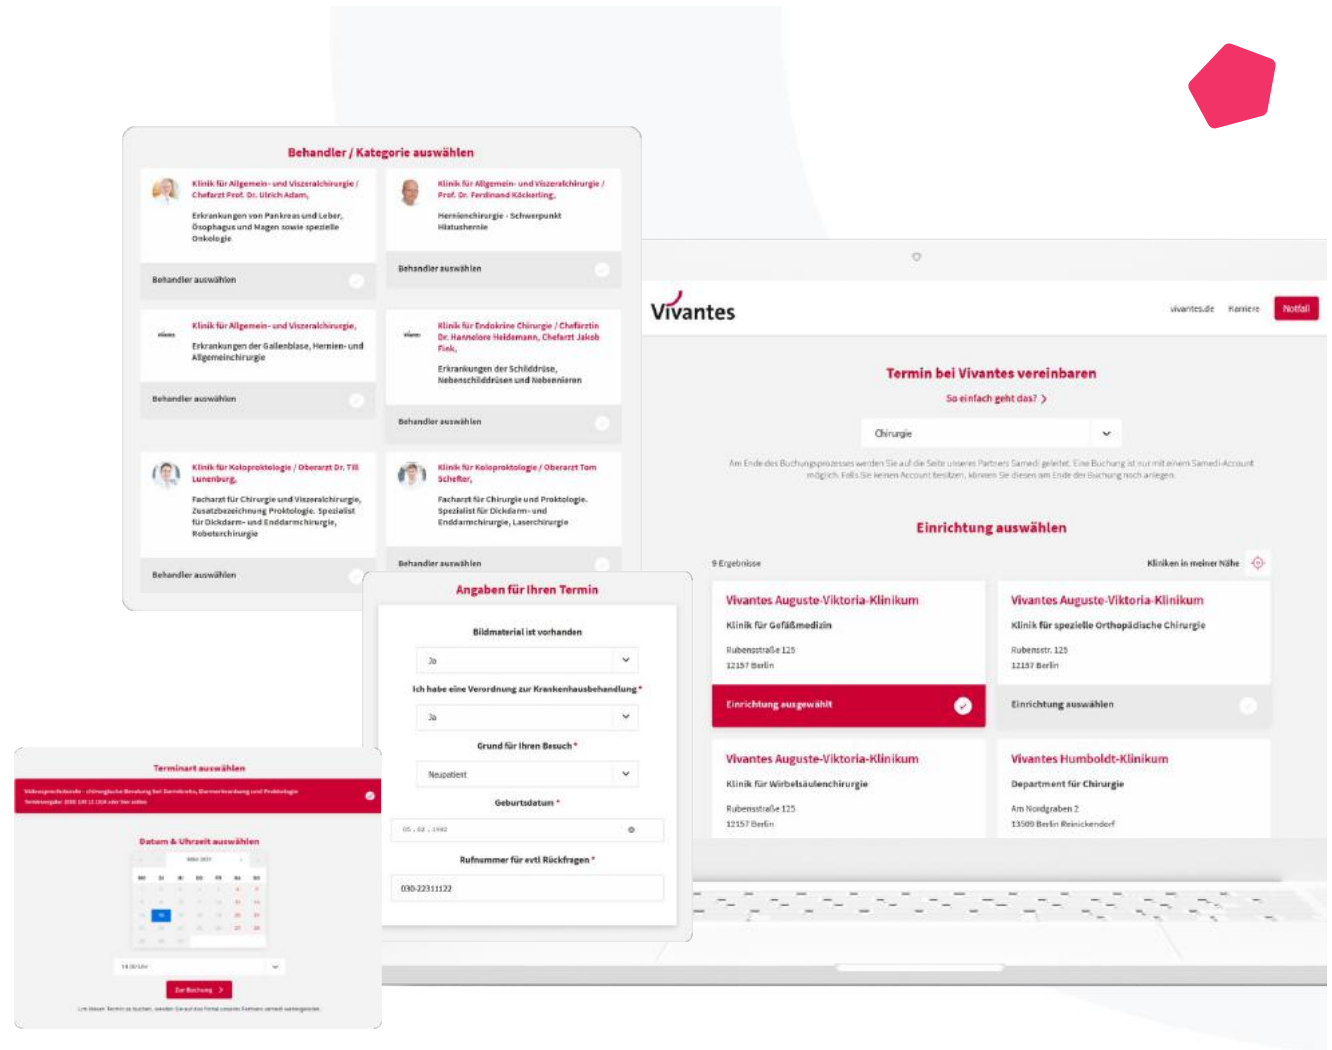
Behandler / Kategorie auswählen

Klinik für Allgemein- und Viszeralchirurgie / Chefarzt Prof. Dr. Ulrich Adam,

Erkrankungen von Pankreas und Leber, Ösophagus und Magen sowie spezielle Onkologie

Behandler auswählen

Klinik für Allgemein- und Viszeralchirurgie / Prof. Dr. Ferdinand Köckerling,

Hernienchirurgie - Schwerpunkt Hiatushernie

Behandler auswählen

Klinik für Allgemein- und Viszeralchirurgie,

Erkrankungen der Gallenblase, Hernien- und Allgemeinchirurgie

Behandler auswählen

Klinik für Endokrine Chirurgie / Chefärztin Dr. Hannelore Heidemann, Chefarzt Jakob Fink,

Erkrankungen der Schilddrüse, Nebenschilddrüsen und Nebennieren

Behandler auswählen

Klinik für Koloproktologie / Oberarzt Dr. Till Lunenburg,

Facharzt für Chirurgie und Viszeralchirurgie, Zusatzbezeichnung Proktologie. Spezialist für Dickdarm- und Enddarmchirurgie, Roboterchirurgie

Behandler auswählen

Klinik für Koloproktologie / Oberarzt Tom Schefter,

Facharzt für Chirurgie und Proktologie. Spezialist für Dickdarm- und Enddarmchirurgie, Laserchirurgie

Behandler auswählen

Vivantes

vivantes.de Karriere Notfall

Termin bei Vivantes vereinbaren

So einfach geht das? >

Chirurgie

Am Ende des Buchungsprozesses werden Sie auf die Seite unseres Partners Samedi geleitet. Eine Buchung ist nur mit einem Samedi-Account möglich. Falls Sie keinen Account besitzen, können Sie diesen am Ende der Buchung noch anlegen.

Einrichtung auswählen

9 Ergebnisse

Kliniken in meiner Nähe

Vivantes Auguste-Viktoria-Klinikum
Klinik für Gefäßmedizin
Rubensstraße 125
12157 Berlin
Einrichtung ausgewählt

Vivantes Auguste-Viktoria-Klinikum
Klinik für spezielle Orthopädische Chirurgie
Rubensstr. 125
12157 Berlin
Einrichtung auswählen

Vivantes Auguste-Viktoria-Klinikum
Klinik für Wirbelsäulenchirurgie
Rubensstraße 125
12157 Berlin

Vivantes Humboldt-Klinikum
Department für Chirurgie
Am Nordgraben 2
13509 Berlin Reinickendorf

Angaben für Ihren Termin

Bildmaterial ist vorhanden
Ja

Ich habe eine Verordnung zur Krankenhausbehandlung *
Ja

Grund für Ihren Besuch *
Neupatient

Geburtsdatum *
05 . 02 . 1982

Rufnummer für evtl Rückfragen *
030-22311122

Terminart auswählen

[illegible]

Datum & Uhrzeit auswählen

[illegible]

14:00 Uhr

Zur Buchung >

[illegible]